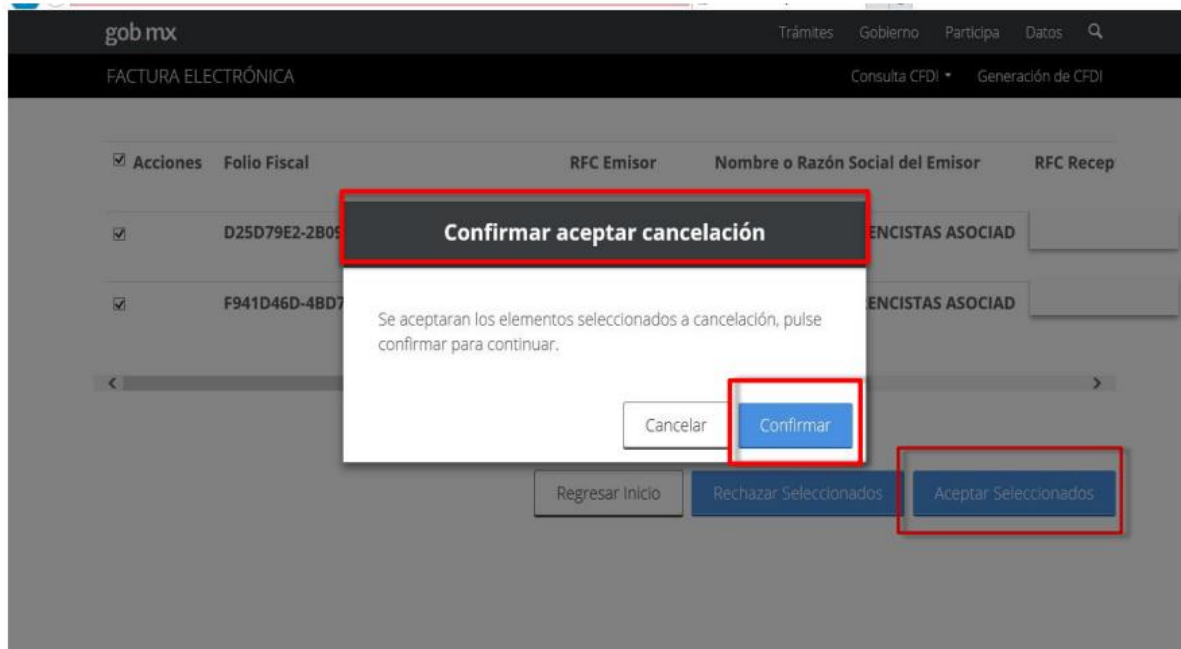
gob mx

Trámites Gobierno Participa Datos

FACTURA ELECTRÓNICA

Consulta CFDI Generación de CFDI

| Acciones | Folio Fiscal | RFC Emisor | Nombre o Razón Social del Emisor | RFC Recep |
|---|---|---|---|---|
| ☑ | D25D79E2-2B0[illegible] | | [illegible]ENCISTAS ASOCIAD | |
| ☑ | F941D46D-4BD7 | | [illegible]ENCISTAS ASOCIAD | |

Confirmar aceptar cancelación

Se aceptaran los elementos seleccionados a cancelación, pulse confirmar para continuar.

Cancelar Confirmar

Regresar Inicio Rechazar Seleccionados Aceptar Seleccionados